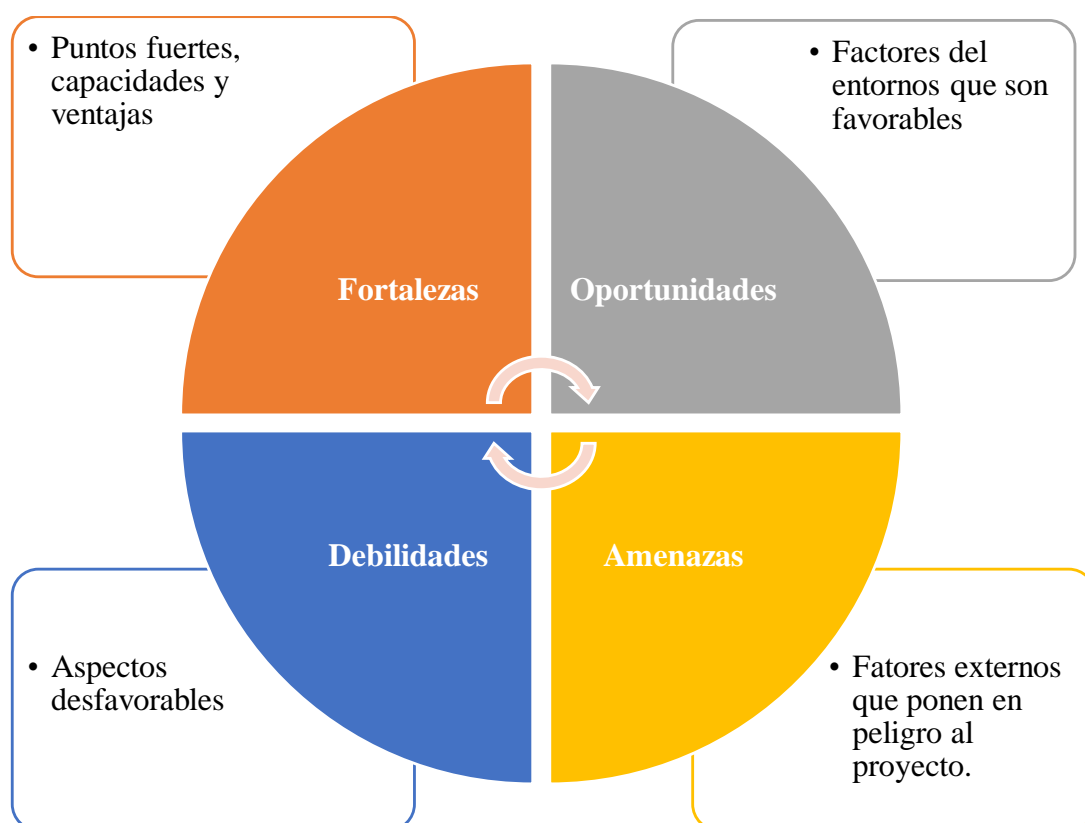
• Puntos fuertes, capacidades y ventajas

• Factores del entornos que son favorables

Fortalezas

Oportunidades

Debilidades

Amenazas

• Aspectos desfavorables

• Fatores externos que ponen en peligro al proyecto.